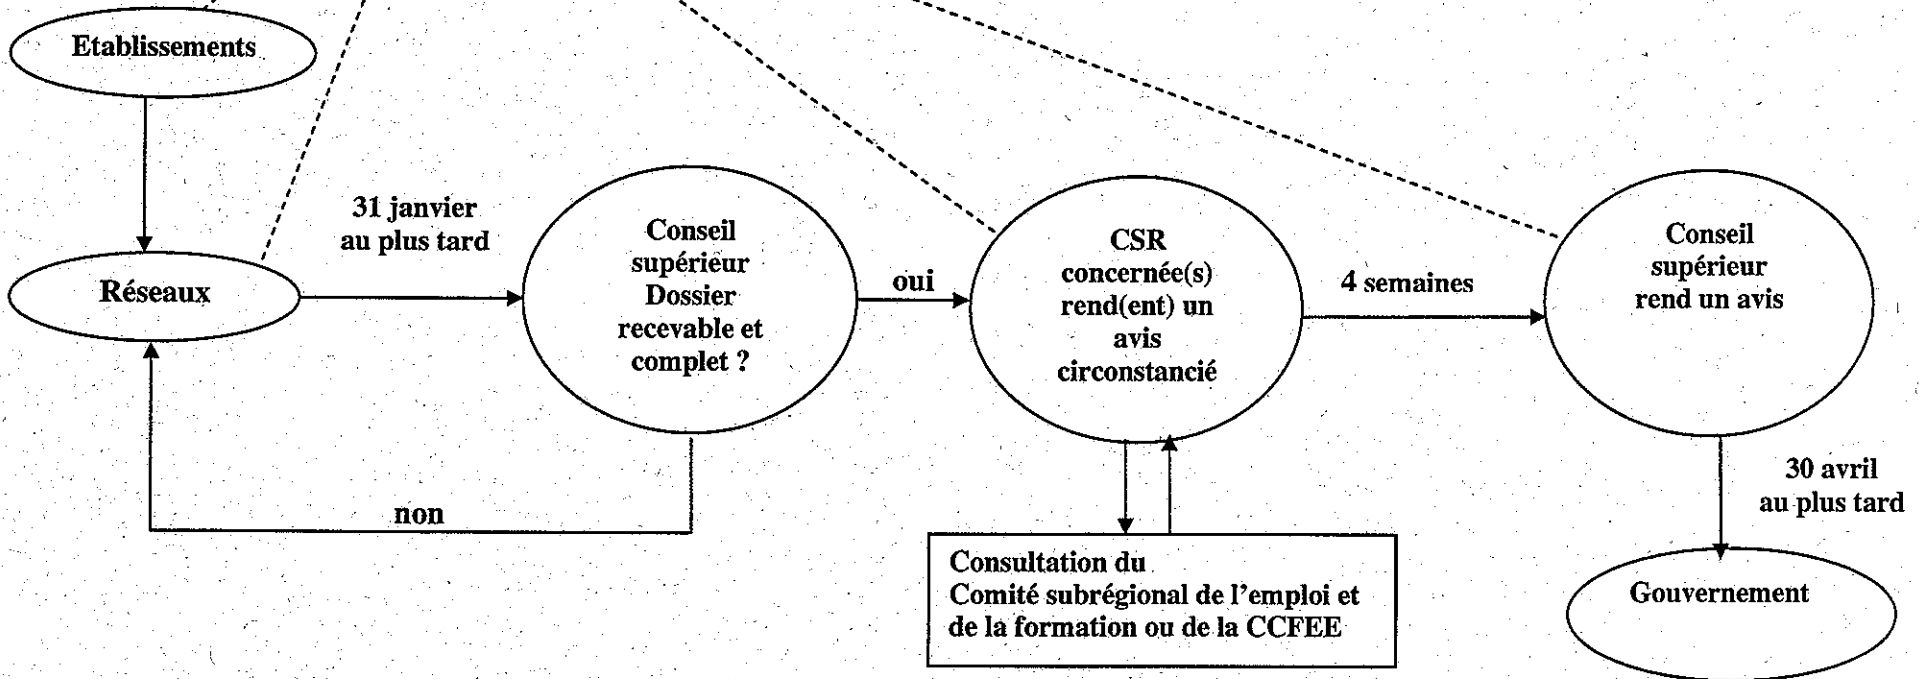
Etablissements

Réseaux

31 janvier au plus tard

Conseil supérieur Dossier recevable et complet ?

non

oui

CSR concernée(s) rend(ent) un avis circonstancié

Consultation du Comité subrégional de l'emploi et de la formation ou de la CCFEE

4 semaines

Conseil supérieur rend un avis

30 avril au plus tard

Gouvernement